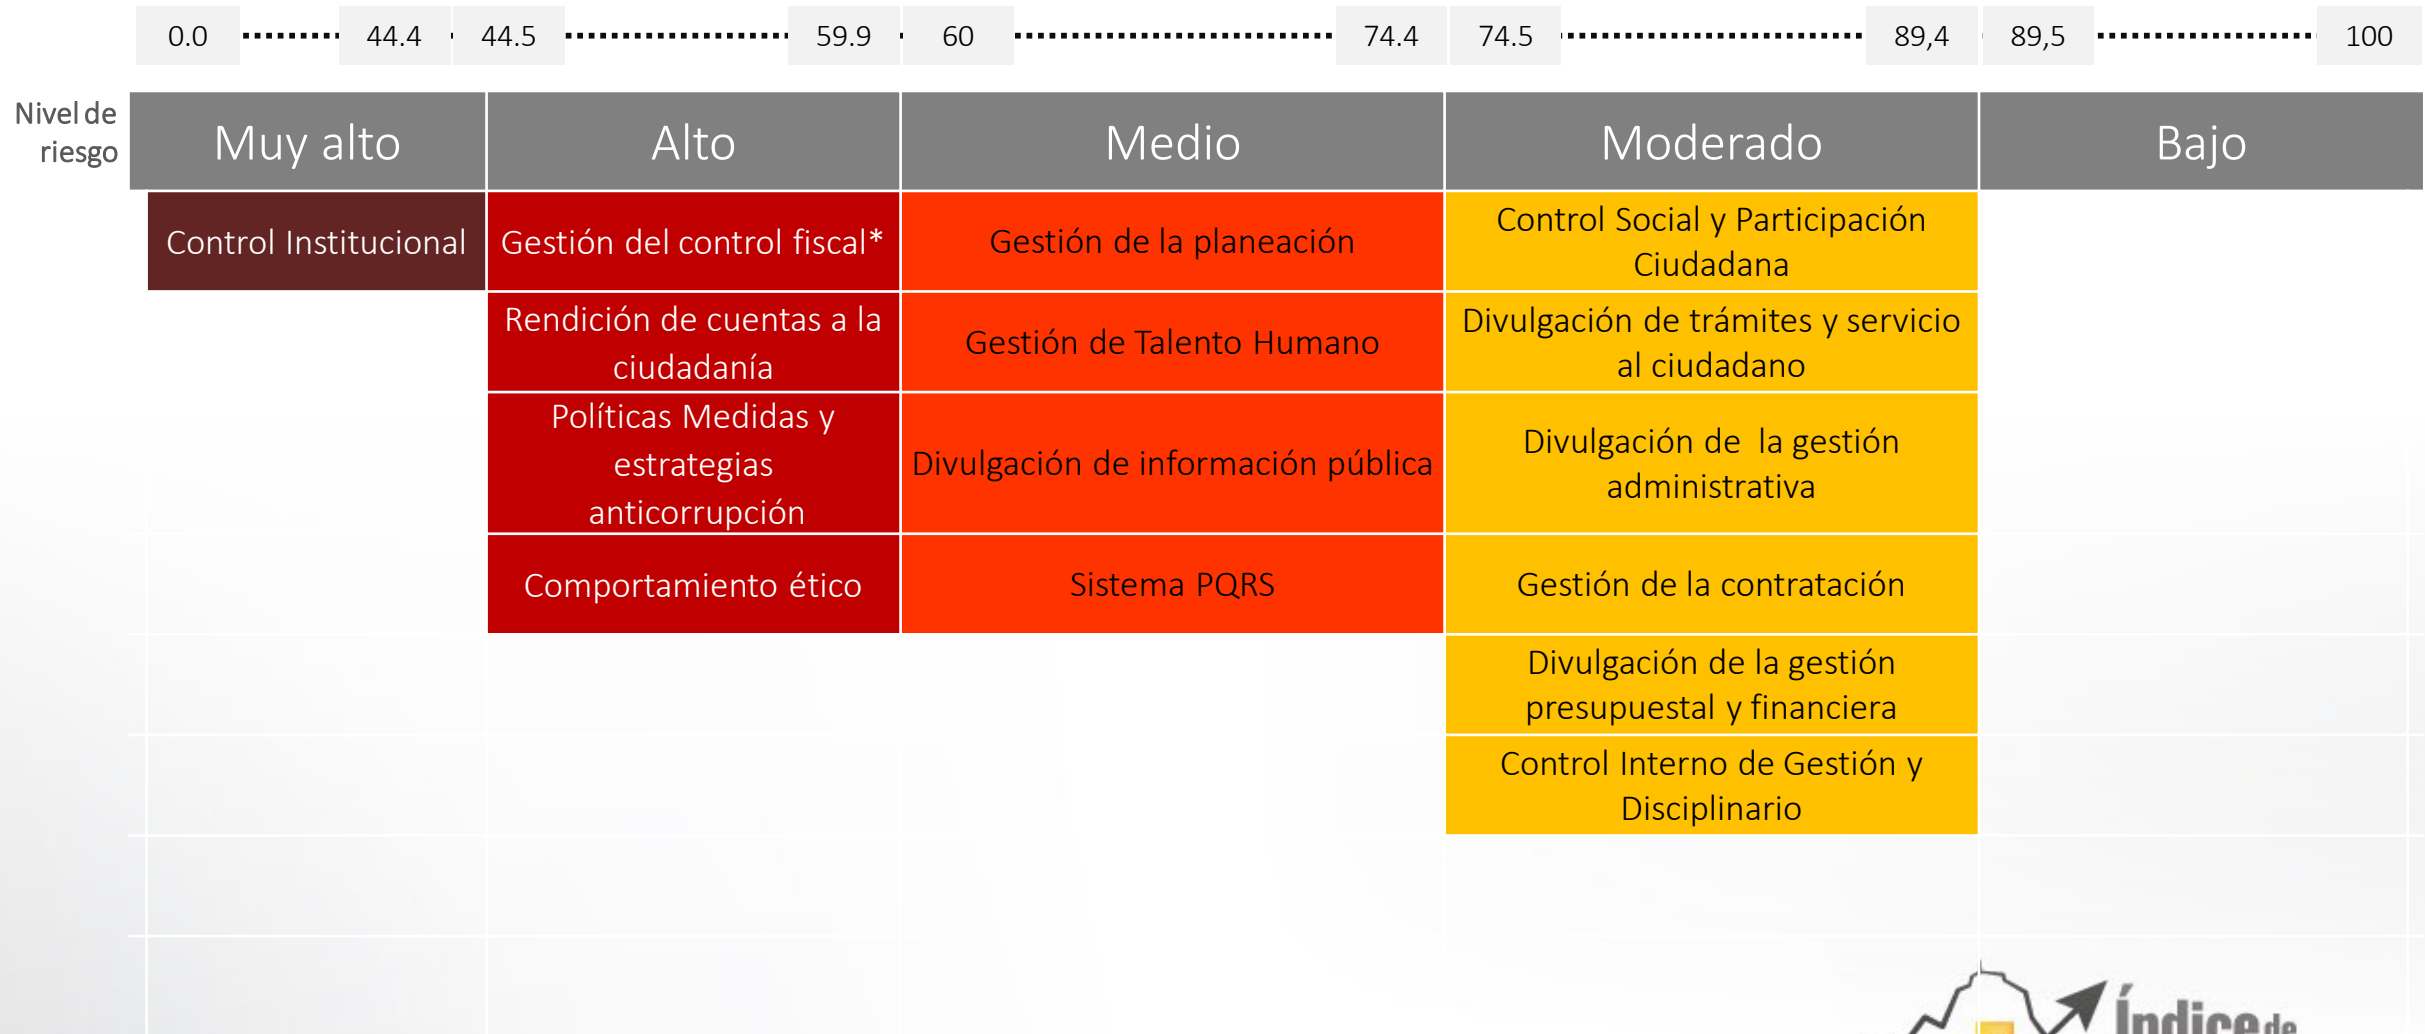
0.0 44.4 44.5 59.9 60 74.4 74.5 89,4 89,5 100

| Nivel de riesgo | Muy alto | Alto | Medio | Moderado | Bajo |
|---|---|---|---|---|---|
| | Control Institucional | Gestión del control fiscal* | Gestión de la planeación | Control Social y Participación Ciudadana | |
| | | Rendición de cuentas a la ciudadanía | Gestión de Talento Humano | Divulgación de trámites y servicio al ciudadano | |
| | | Políticas Medidas y estrategias anticorrupción | Divulgación de información pública | Divulgación de la gestión administrativa | |
| | | Comportamiento ético | Sistema PQRS | Gestión de la contratación | |
| | | | | Divulgación de la gestión presupuestal y financiera | |
| | | | | Control Interno de Gestión y Disciplinario | |

Índice de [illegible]